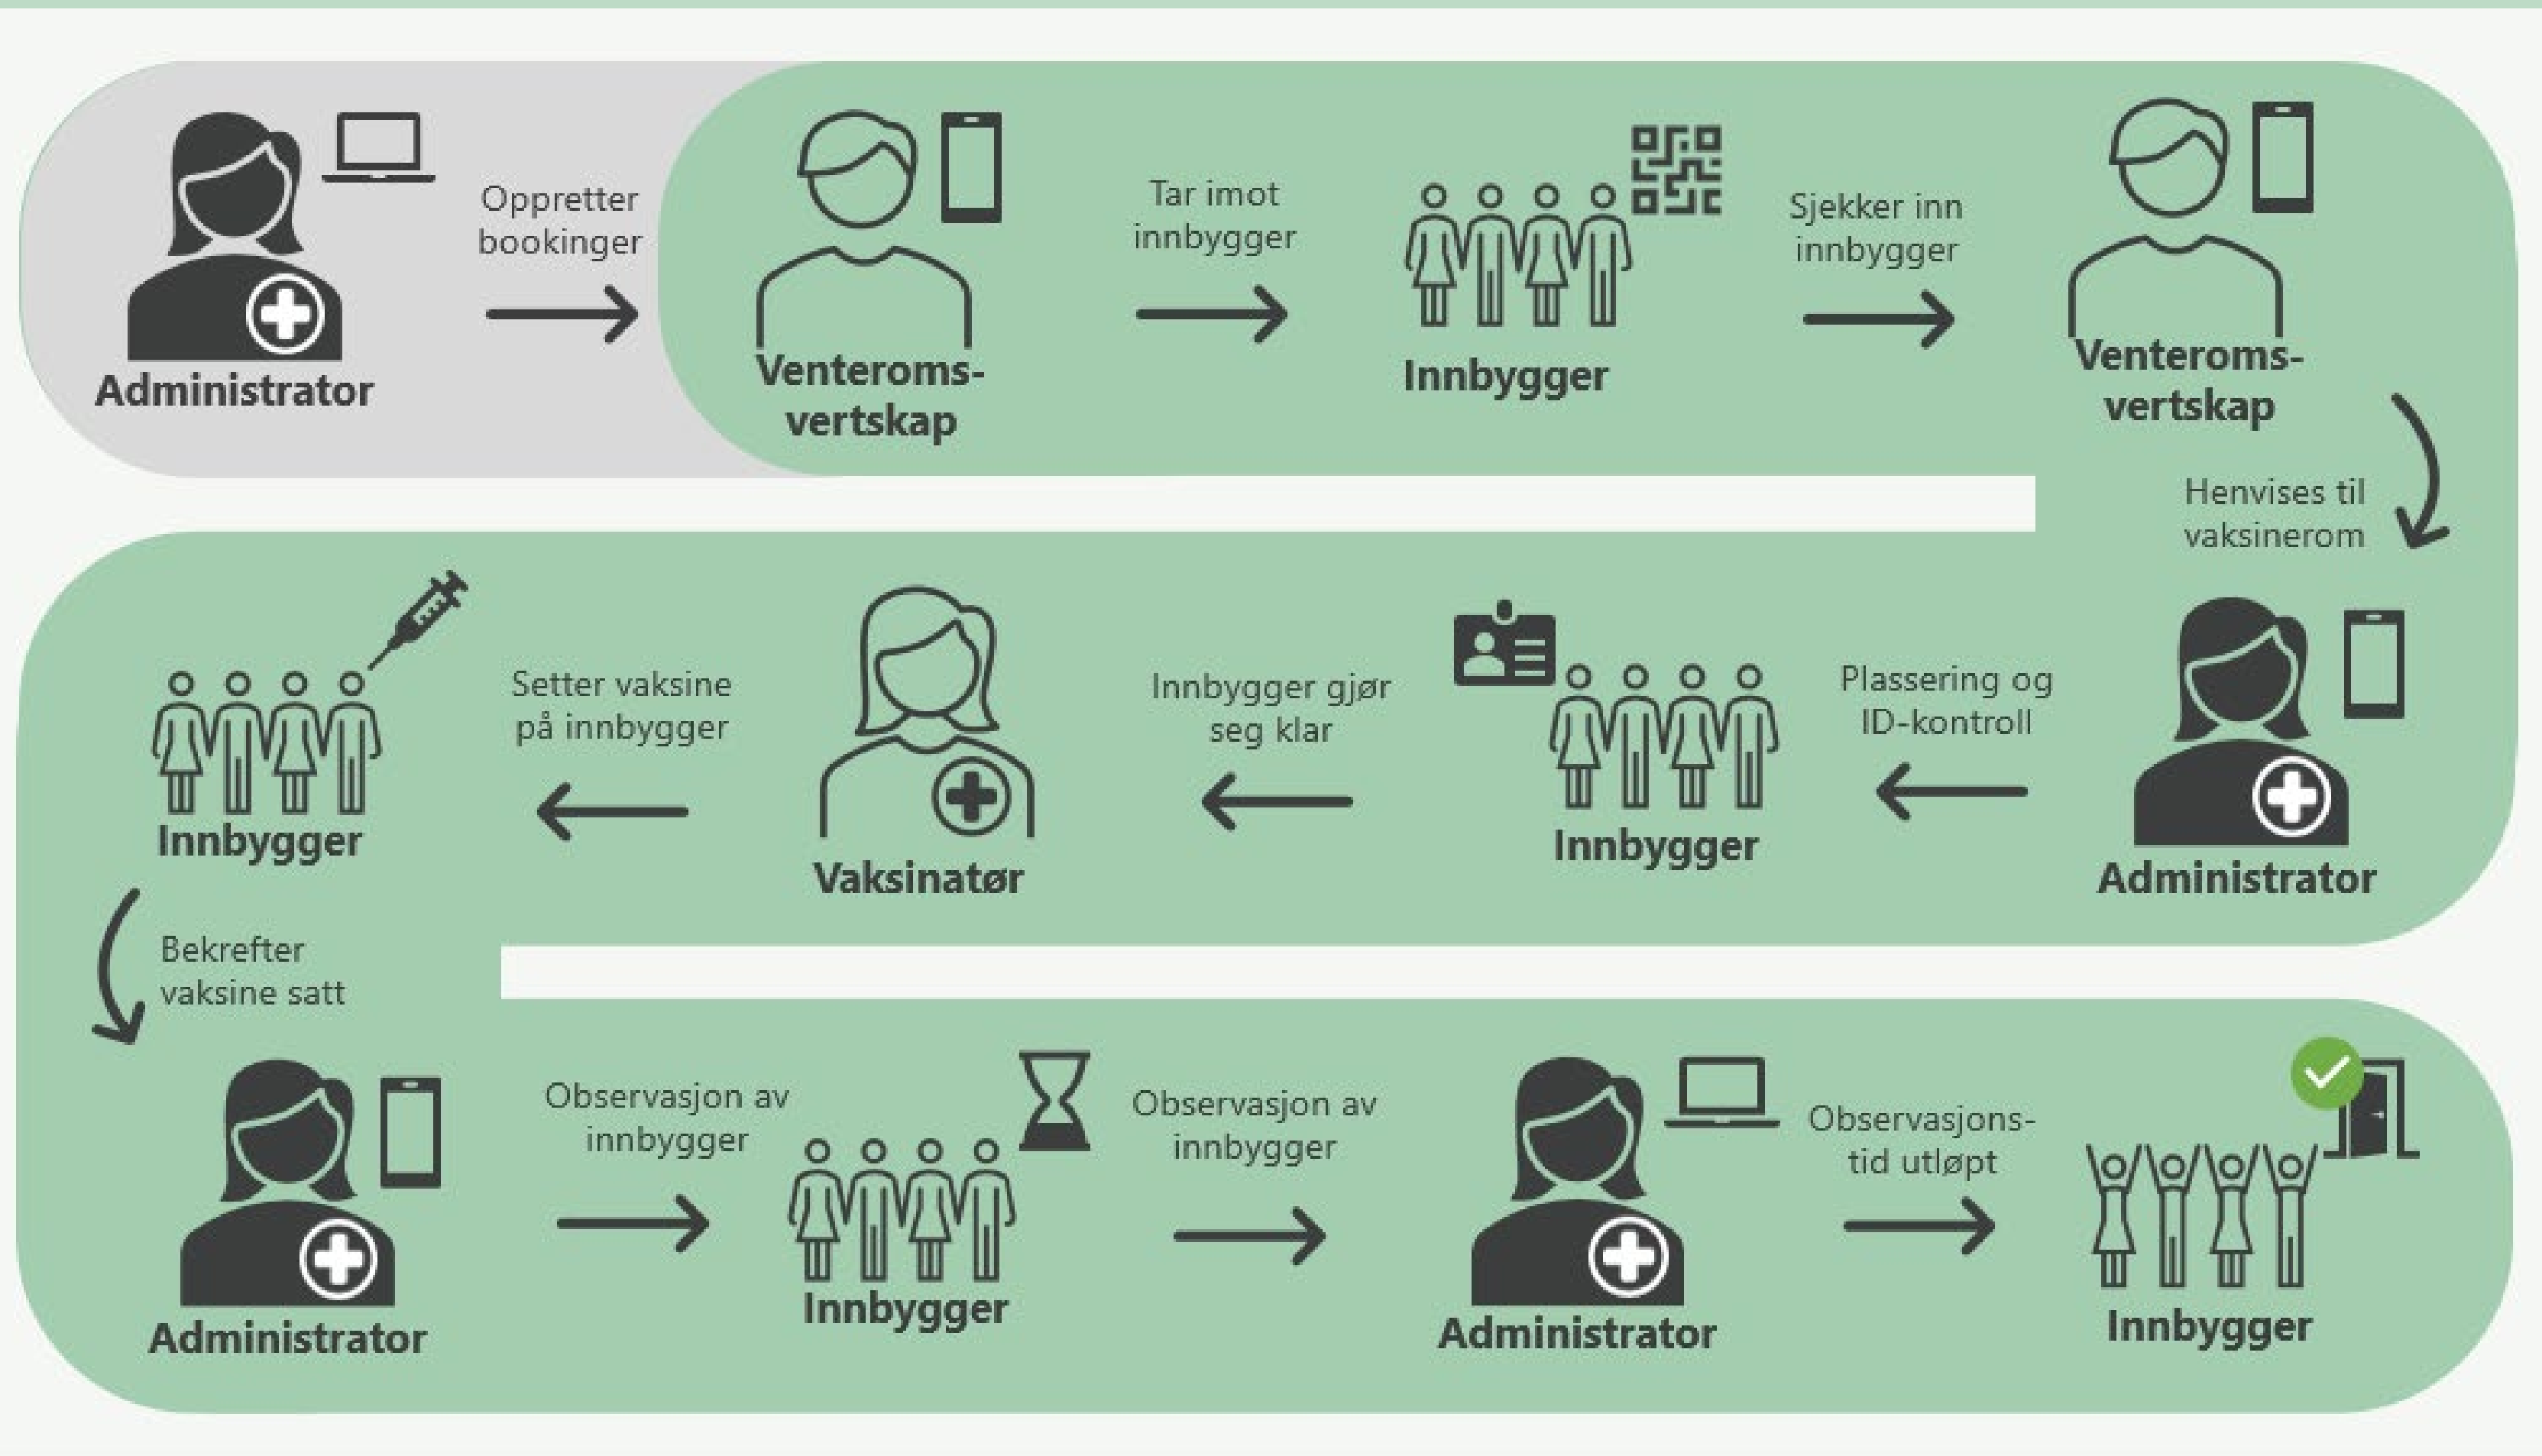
Administrator

Oppretter bookinger

Venteroms-vertskap

Tar imot innbygger

Innbygger

Sjekker inn innbygger

Venteroms-vertskap

Henvises til vaksinerom

Administrator

Plassering og ID-kontroll

Innbygger

Innbygger gjør seg klar

Vaksinatør

Setter vaksine på innbygger

Innbygger

Bekrefter vaksine satt

Administrator

Observasjon av innbygger

Innbygger

Observasjon av innbygger

Administrator

Observasjons-tid utløpt

Innbygger